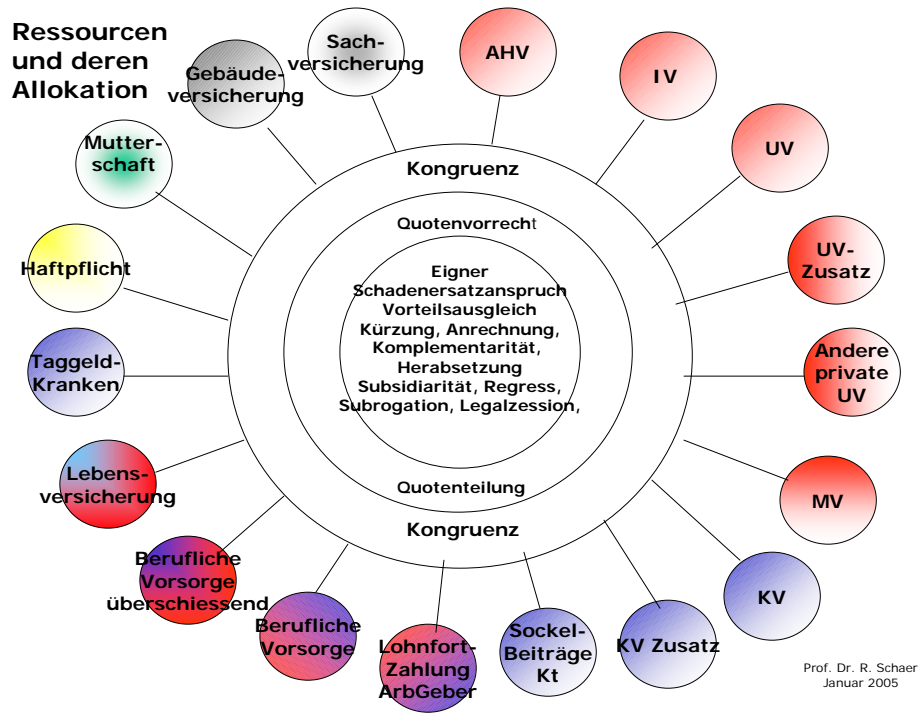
Ressourcen und deren Allokation

Gebäudeversicherung

Sachversicherung

AHV

IV

UV

UV-Zusatz

Andere private UV

MV

KV

KV Zusatz

Sockel-Beiträge Kt

Lohnfort-Zahlung ArbGeber

Berufliche Vorsorge

Berufliche Vorsorge überschiessend

Lebensversicherung

Taggeld-Kranken

Haftpflicht

Mutterschaft

Kongruenz

Quotenvorrecht

Eigner Schadenersatzanspruch Vorteilsausgleich Kürzung, Anrechnung, Komplementarität, Herabsetzung Subsidiarität, Regress, Subrogation, Legalzession,

Quotenteilung

Kongruenz

Prof. Dr. R. Schaer
Januar 2005